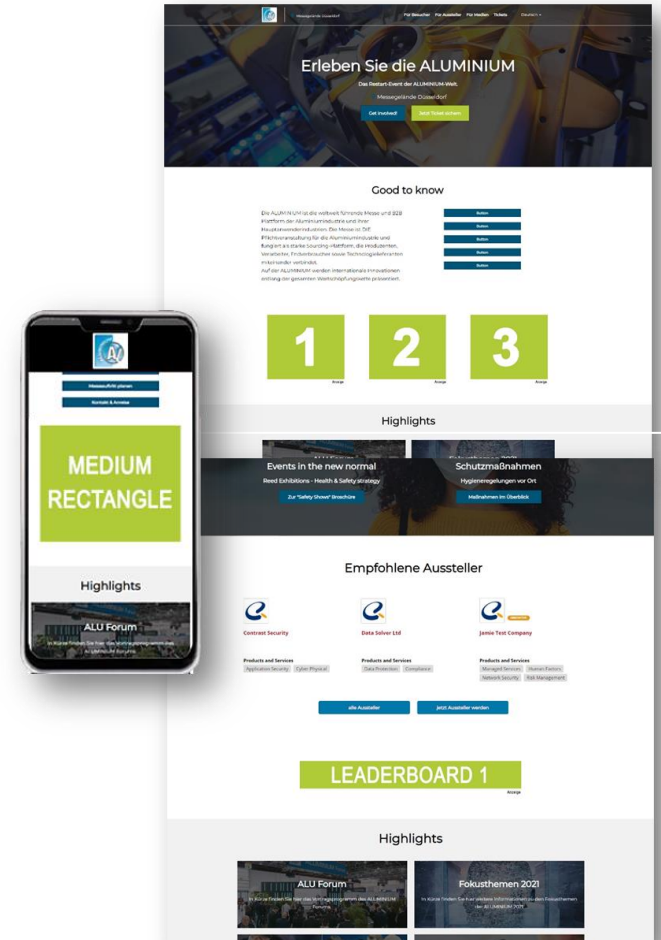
Messegelände Düsseldorf
Für Besucher Für Aussteller Für Medien Tickets
Deutsch

Erleben Sie die ALUMINIUM

Das Restart-Event der ALUMINIUM-Welt.

Messegelände Düsseldorf

Get involved! Jetzt Ticket sichern

Good to know

Die ALUMINIUM ist die weltweit führende Messe und B2B Plattform der Aluminiumindustrie und ihrer Hauptanwenderindustrien. Die Messe ist DIE Pflichtveranstaltung für die Aluminiumbranche und fungiert als starke Sourcing-Plattform, die Produzenten, Verarbeiter, Endverbraucher sowie Technologielieferanten miteinander verbindet. Auf der ALUMINIUM werden internationale Innovationen entlang der gesamten Wertschöpfungskette präsentiert.

Button
Button
Button
Button
Button

1
Anzeige
2
Anzeige
3
Anzeige

Highlights

Events in the new normal
Reed Exhibitions - Health & Safety strategy
Zur "Safety Shows" Broschüre

Schutzmaßnahmen
Hygieneregelungen vor Ort
Maßnahmen im Überblick

Empfohlene Aussteller

Contrast Security
Products and Services
Application Security Cyber Physical

Data Solver Ltd
Products and Services
Data Protection Compliance

Jamie Test Company
Products and Services
Managed Services Human Factors Network Security Risk Management

alle Aussteller jetzt Aussteller werden

LEADERBOARD 1
Anzeige

Highlights

ALU Forum
In Kürze finden Sie hier das Vortragsprogramm des ALUMINIUM Forums

Fokusthemen 2021
In Kürze finden Sie hier weitere Informationen zu den Fokusthemen der ALUMINIUM 2021

Messeauftritt planen
Kontakt & Anreise

MEDIUM RECTANGLE

Highlights

ALU Forum
In Kürze finden Sie hier das Vortragsprogramm des ALUMINIUM Forums